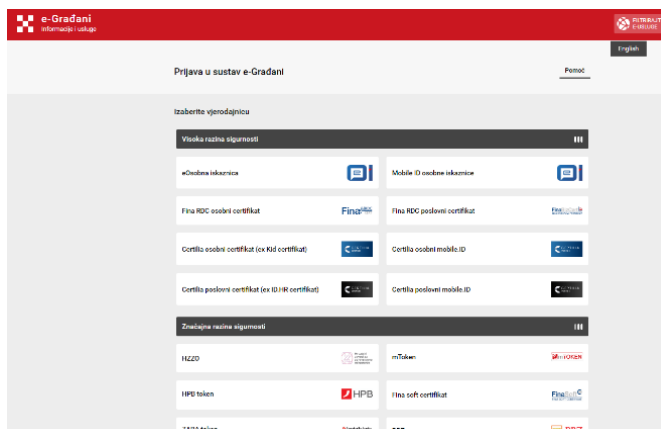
e-Građani
Informacije i usluge

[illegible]
E-USLUGE

English

Prijava u sustav e-Građani

Pomoć

Izaberite vjerodajnicu

Visoka razina sigurnosti

eOsobna iskaznica

Mobile ID osobne iskaznice

Fina RDC osobni certifikat

Fina

Fina RDC poslovni certifikat

Fina

Certilia osobni certifikat (ex Kid certifikat)

Certilia osobni mobile.ID

Certilia poslovni certifikat (ex ID.HR certifikat)

Certilia poslovni mobile.ID

Značajna razina sigurnosti

HZZO

mToken

mTOKEN

HPB token

HPB

Fina soft certifikat

Fina

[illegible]